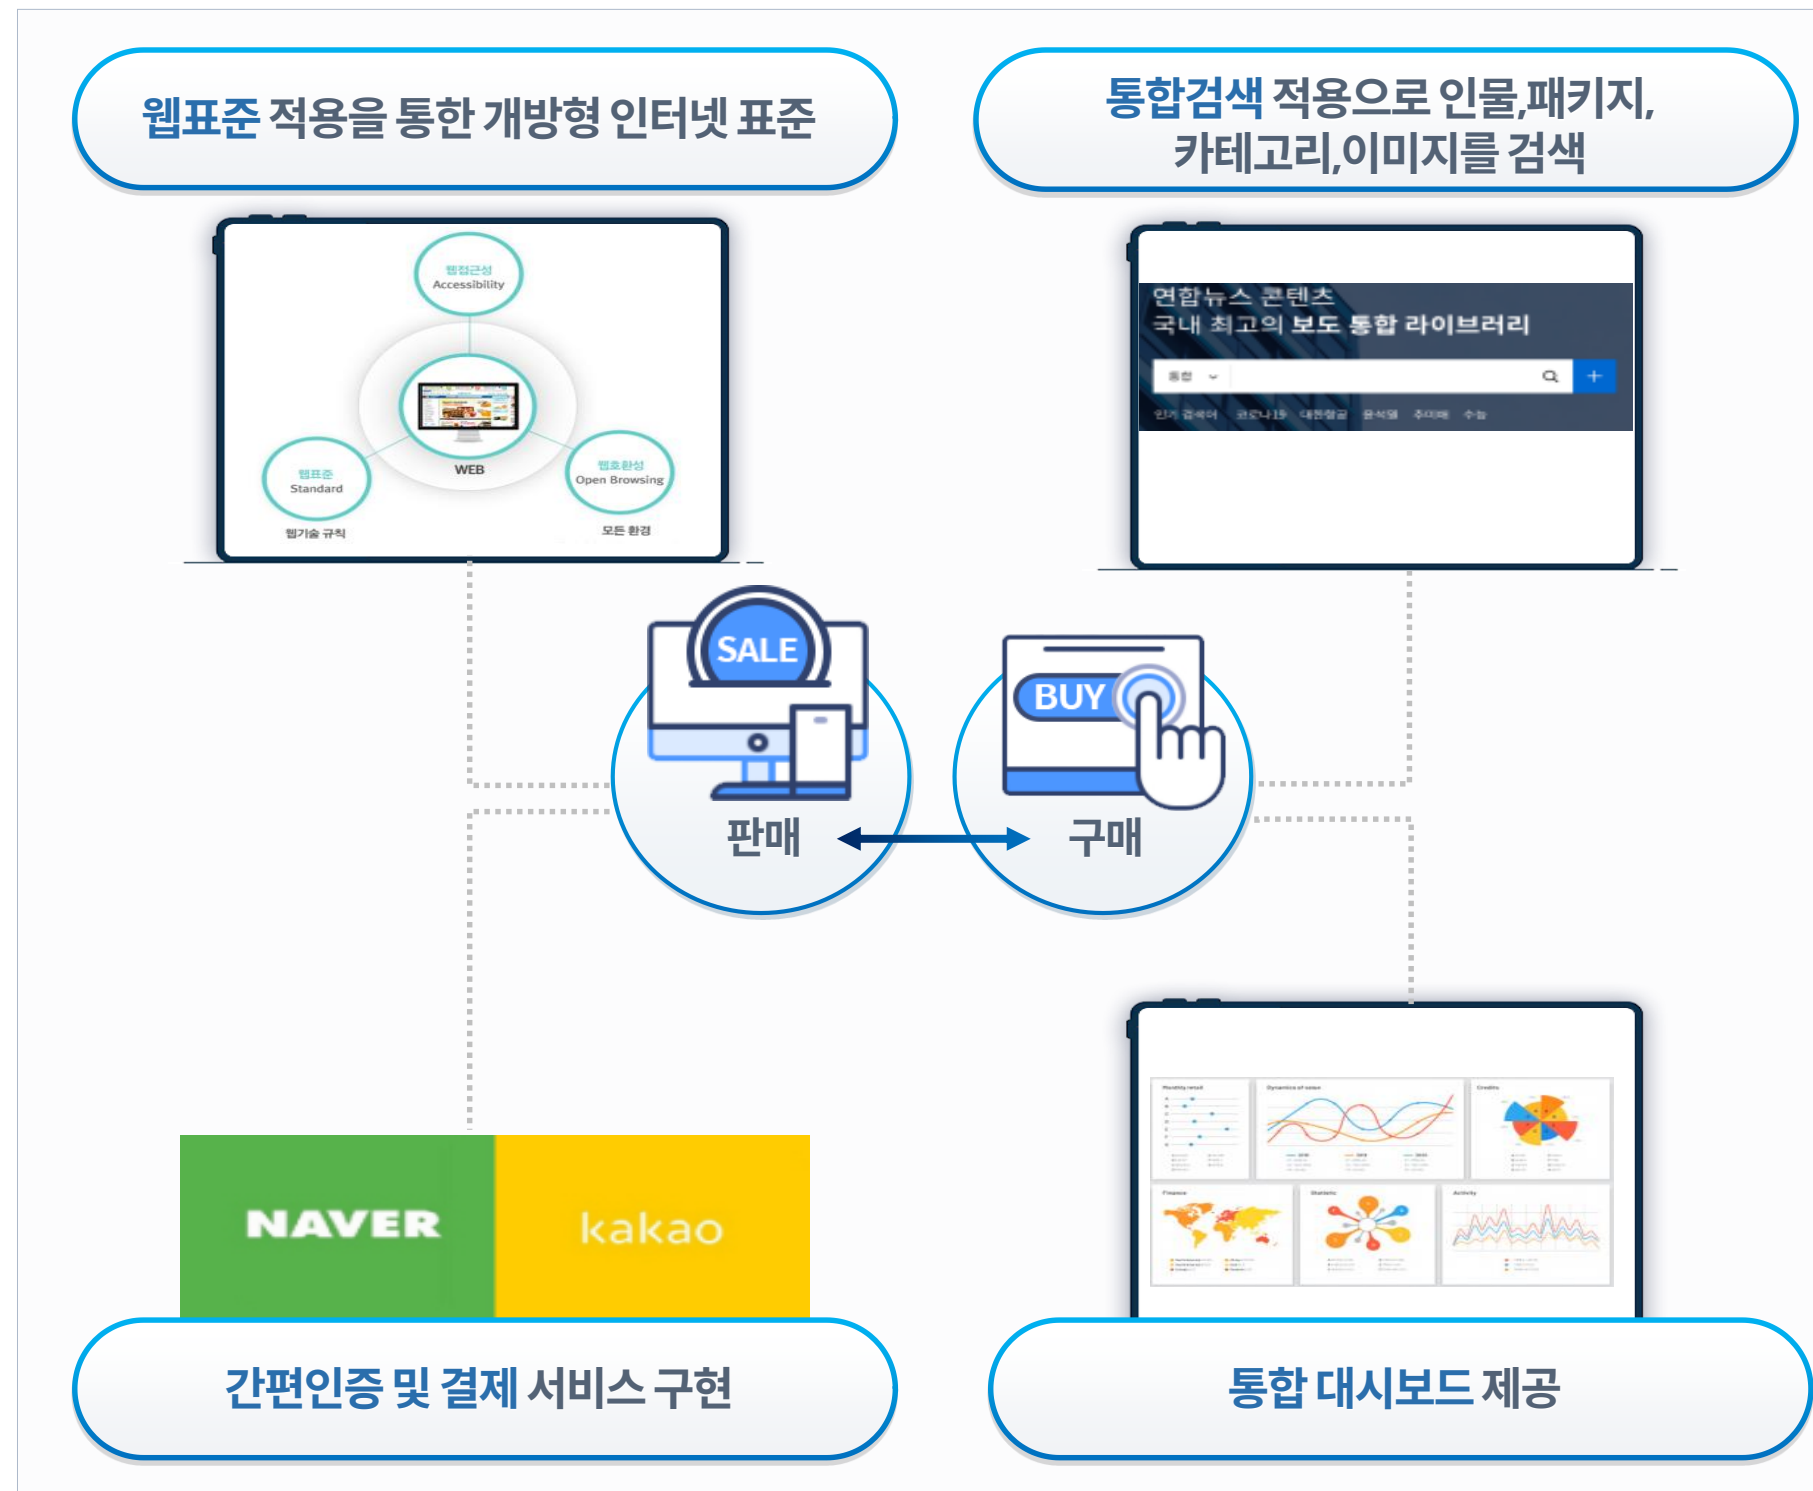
웹표준 적용을 통한 개방형 인터넷 표준

통합검색 적용으로 인물,패키지, 카테고리,이미지를 검색

웹접근성
Accessibility

WEB

웹표준
Standard

웹기술 규칙

웹호환성
Open Browsing

모든 환경

연합뉴스 콘텐츠
국내 최고의 보도 통합 라이브러리

통합

인기 검색어 코로나19 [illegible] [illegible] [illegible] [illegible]

SALE

판매

BUY

구매

NAVER

kakao

간편인증 및 결제 서비스 구현

통합 대시보드 제공